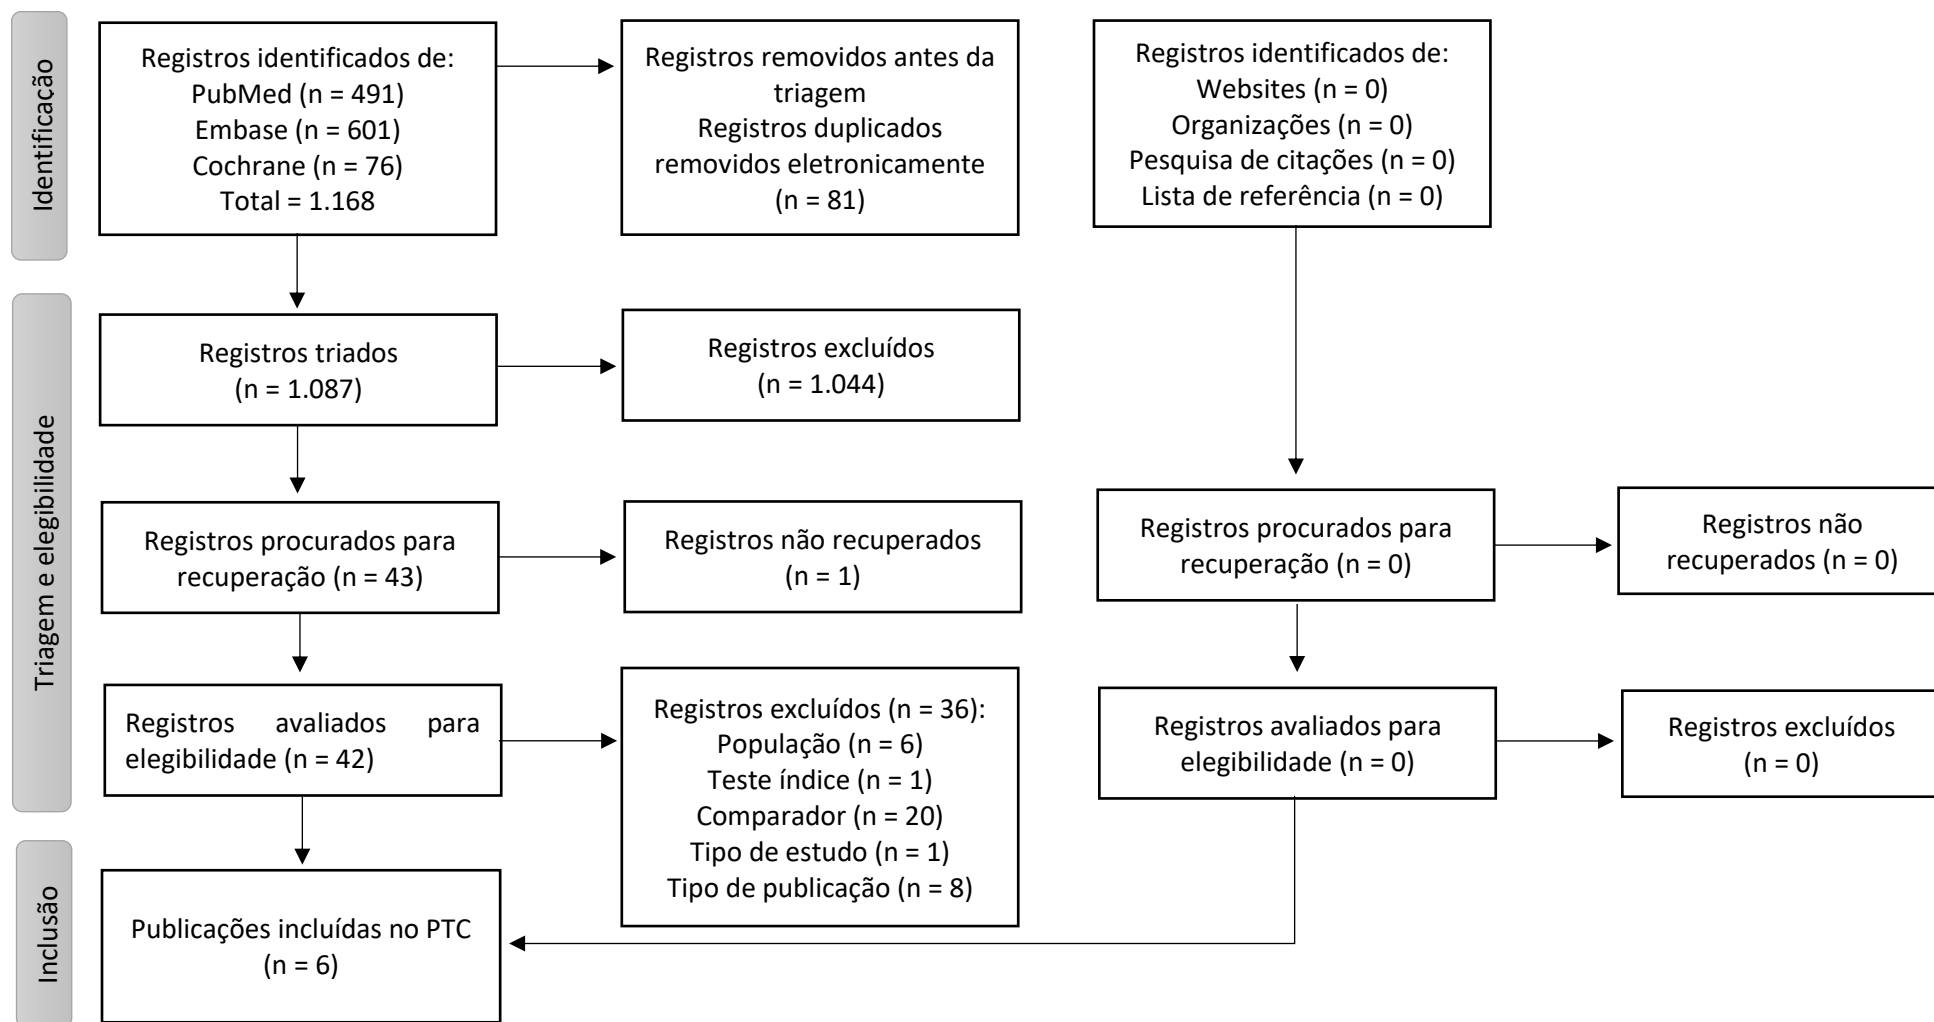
Identificação

Registros identificados de:
PubMed (n = 491)
Embase (n = 601)
Cochrane (n = 76)
Total = 1.168

Registros removidos antes da triagem
Registros duplicados removidos eletronicamente
(n = 81)

Registros identificados de:
Websites (n = 0)
Organizações (n = 0)
Pesquisa de citações (n = 0)
Lista de referência (n = 0)

Triagem e elegibilidade

Registros triados
(n = 1.087)

Registros excluídos
(n = 1.044)

Registros procurados para recuperação (n = 43)

Registros não recuperados
(n = 1)

Registros procurados para recuperação (n = 0)

Registros não recuperados (n = 0)

Registros avaliados para elegibilidade (n = 42)

Registros excluídos (n = 36):
População (n = 6)
Teste índice (n = 1)
Comparador (n = 20)
Tipo de estudo (n = 1)
Tipo de publicação (n = 8)

Registros avaliados para elegibilidade (n = 0)

Registros excluídos
(n = 0)

Inclusão

Publicações incluídas no PTC
(n = 6)